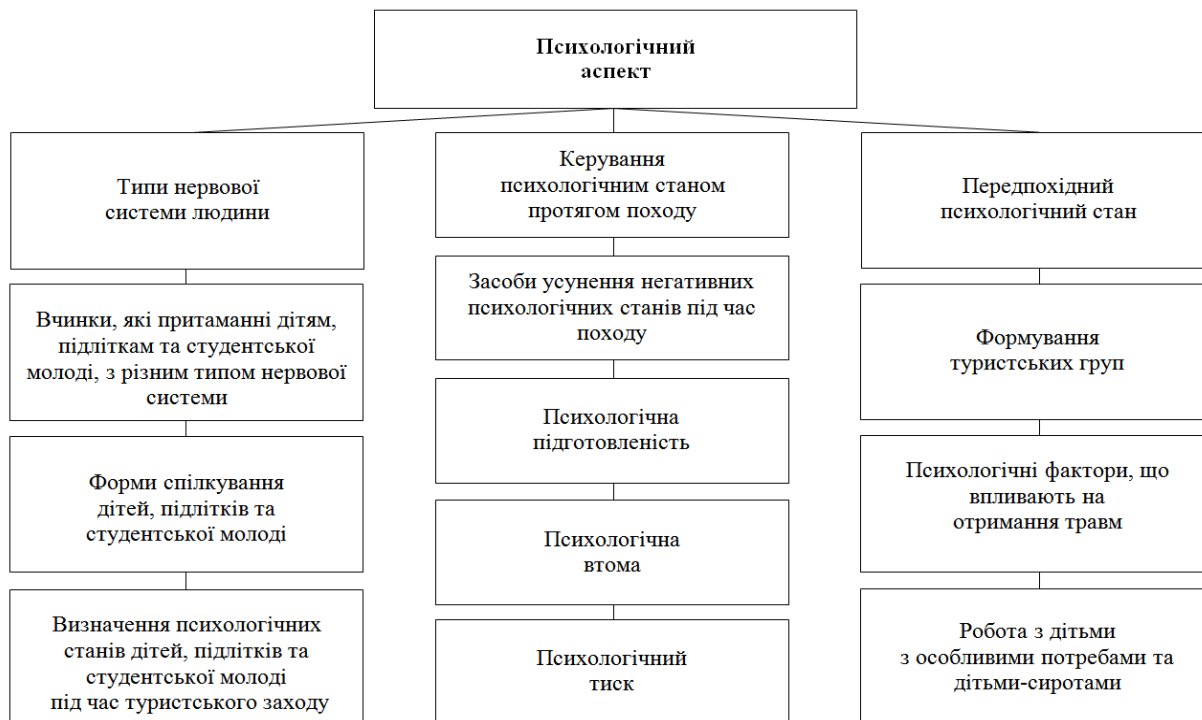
Психологічний аспект

Типи нервової системи людини

Вчинки, які притаманні дітям, підліткам та студентської молоді, з різним типом нервової системи

Форми спілкування дітей, підлітків та студентської молоді

Визначення психологічних станів дітей, підлітків та студентської молоді під час туристського заходу

Керування психологічним станом протягом походу

Засоби усунення негативних психологічних станів під час походу

Психологічна підготовленість

Психологічна втома

Психологічний тиск

Передпохідний психологічний стан

Формування туристських груп

Психологічні фактори, що впливають на отримання травм

Робота з дітьми з особливими потребами та дітьми-сиротами